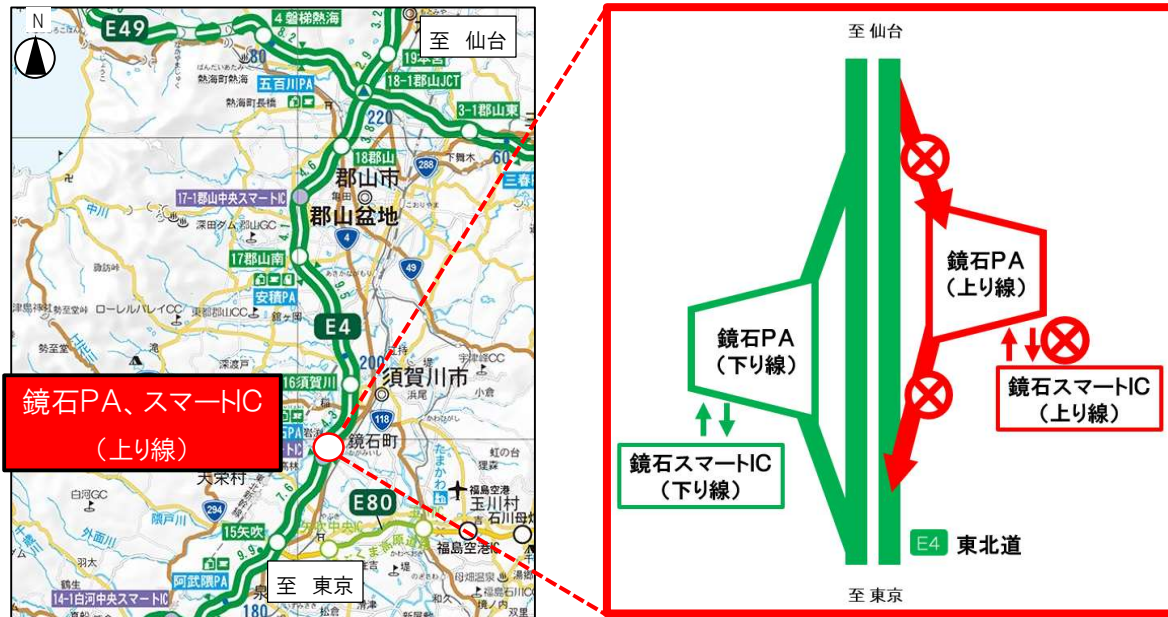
N
E49
4 磐梯熱海
至 仙台
19 本宮
18-1 郡山JCT
五百川PA
3-1 郡山東
220
18 郡山
288
郡山市
17-1 郡山中央スマートIC
郡山盆地
4
17 郡山南
安積PA
49
E4
200
16 須賀川
須賀川市
鏡石PA、スマートIC
（上り線）
118
鏡石町
E80
福島空港
15 矢吹
294
阿武隈PA
至 東京
14-1 白河中央スマートIC
福島空港IC
玉川村
石川

至 仙台
鏡石PA
（上り線）
鏡石PA
（下り線）
鏡石スマートIC
（上り線）
鏡石スマートIC
（下り線）
E4 東北道
至 東京